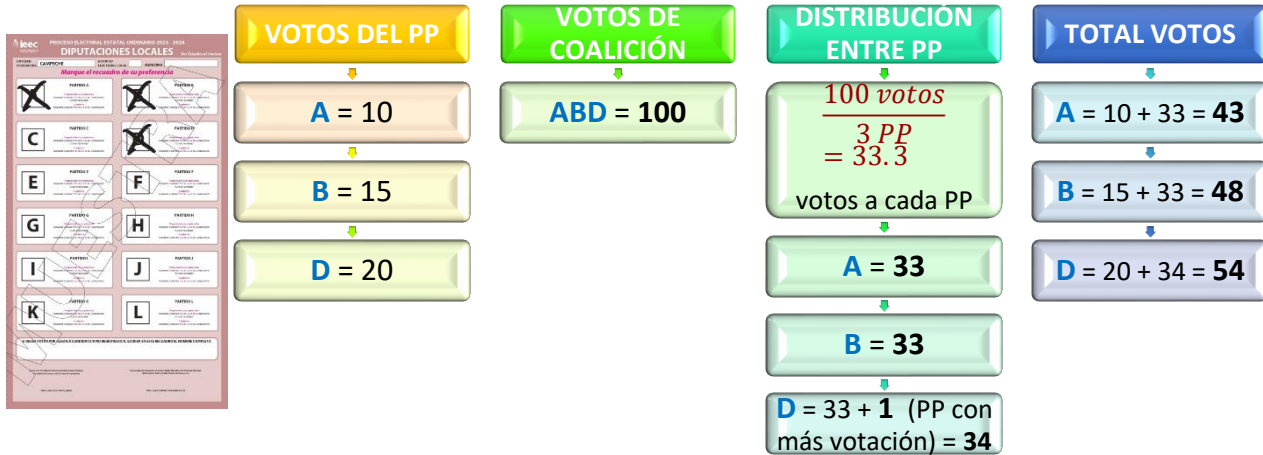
ieec
PROCESO ELECTORAL ESTATAL ORDINARIO 2023 - 2024
DIPUTACIONES LOCALES
CAMPECHE
Marque el recuadro de su preferencia

| A | PARTIDO A | B | PARTIDO B |
|---|---|---|---|
| C | PARTIDO C | D | PARTIDO D |
| E | PARTIDO E | F | PARTIDO F |
| G | PARTIDO G | H | PARTIDO H |
| I | PARTIDO I | J | PARTIDO J |
| K | PARTIDO K | L | PARTIDO L |

VOTOS DEL PP

A = 10

B = 15

D = 20

VOTOS DE COALICIÓN

ABD = 100

DISTRIBUCIÓN ENTRE PP

$\frac{100\ votos}{3\ PP} = 33.3$

votos a cada PP

A = 33

B = 33

D = 33 + 1 (PP con más votación) = 34

TOTAL VOTOS

A = 10 + 33 = 43

B = 15 + 33 = 48

D = 20 + 34 = 54